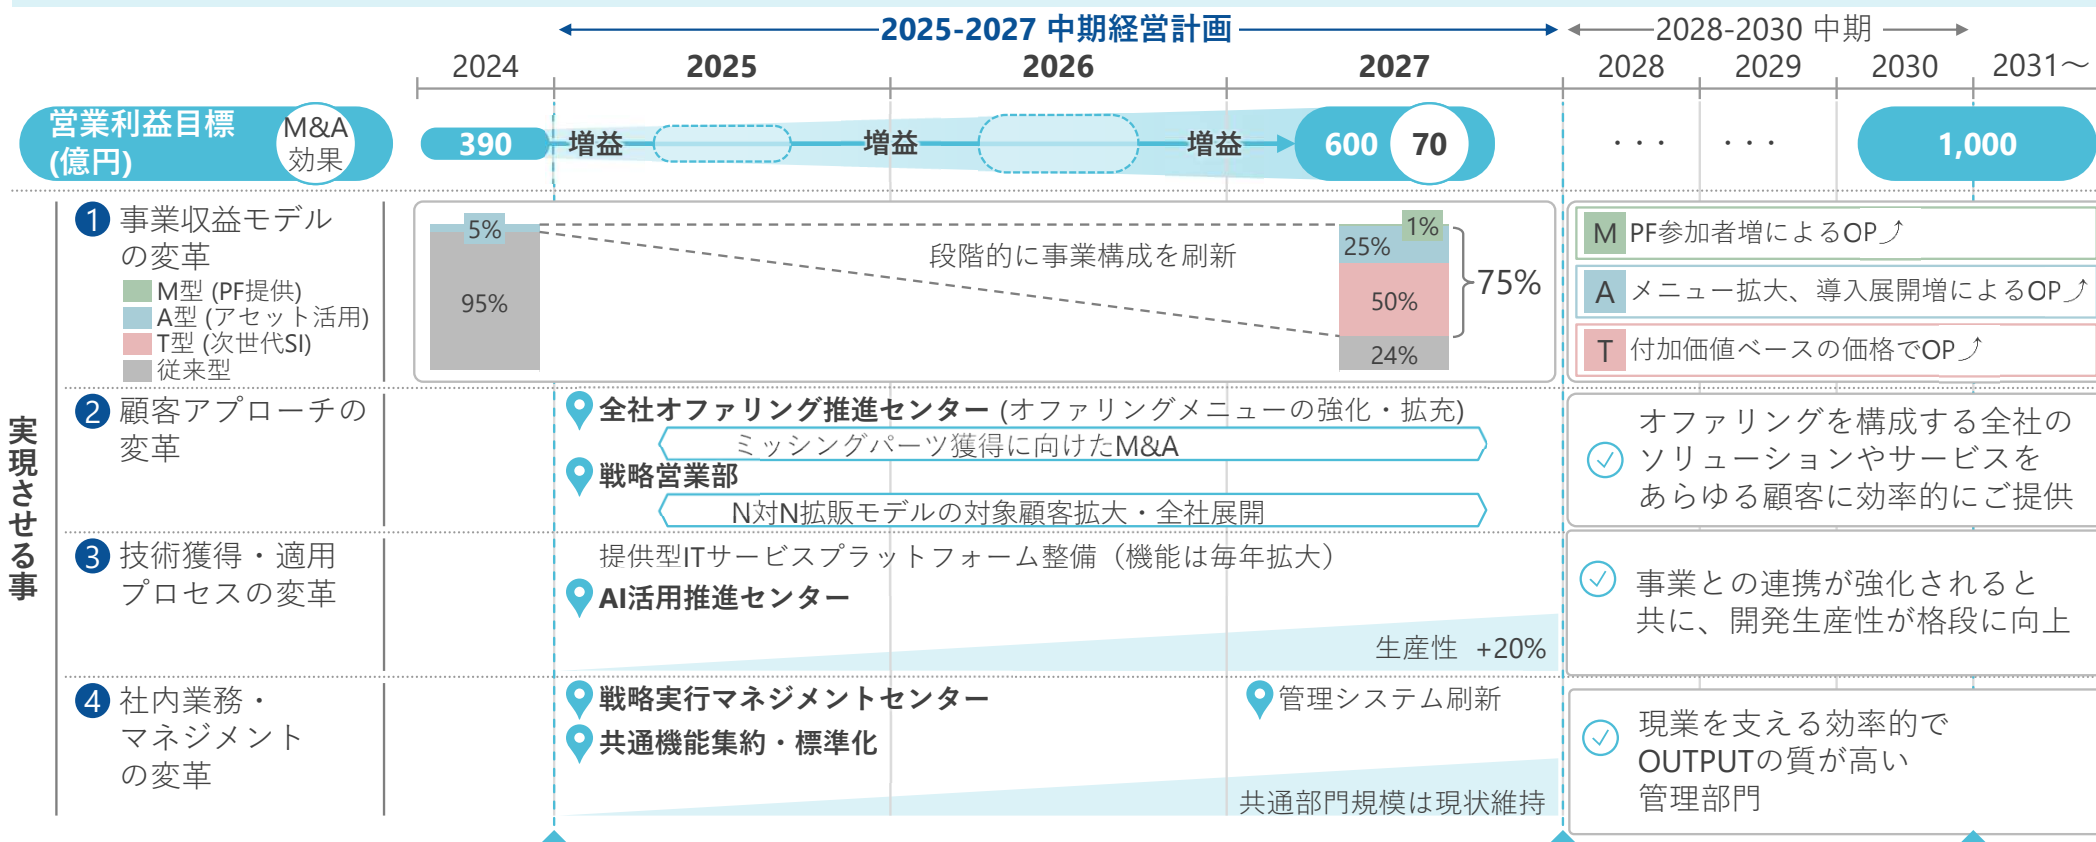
2025-2027 中期経営計画

2028-2030 中期

2024 2025 2026 2027 2028 2029 2030 2031～

営業利益目標 (億円)

M&A 効果

390 増益 増益 増益 600 70

・・・ ・・・

1,000

実現させる事

1 事業収益モデルの変革

M型 (PF提供)
A型 (アセット活用)
T型 (次世代SI)
従来型

5%
95%

段階的に事業構成を刷新

1%
25%
50%
24%

75%

M PF参加者増によるOP↗
A メニュー拡大、導入展開によるOP↗
T 付加価値ベースの価格でOP↗

2 顧客アプローチの変革

全社オファリング推進センター (オファリングメニューの強化・拡充)

ミッシングパーツ獲得に向けたM&A

戦略営業部

N対N拡販モデルの対象顧客拡大・全社展開

オファリングを構成する全社のソリューションやサービスをあらゆる顧客に効率的にご提供

3 技術獲得・適用プロセスの変革

提供型ITサービスプラットフォーム整備（機能は毎年拡大）

AI活用推進センター

生産性 +20%

事業との連携が強化されると共に、開発生産性が格段に向上

4 社内業務・マネジメントの変革

戦略実行マネジメントセンター

管理システム刷新

共通機能集約・標準化

共通部門規模は現状維持

現業を支える効率的でOUTPUTの質が高い管理部門